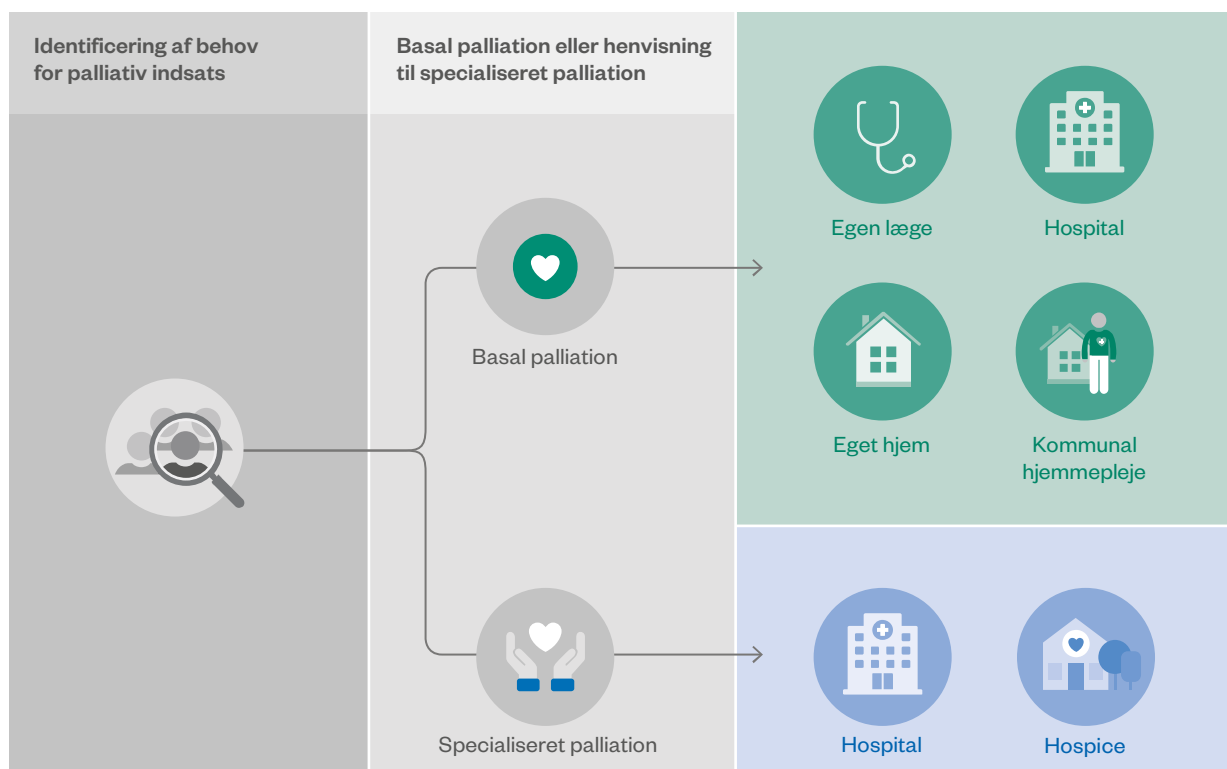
Identificering af behov for palliativ indsats

Basal palliation eller henvisning til specialiseret palliation

Basal palliation

Specialiseret palliation

Egen læge

Hospital

Eget hjem

Kommunal hjemmepleje

Hospital

Hospice